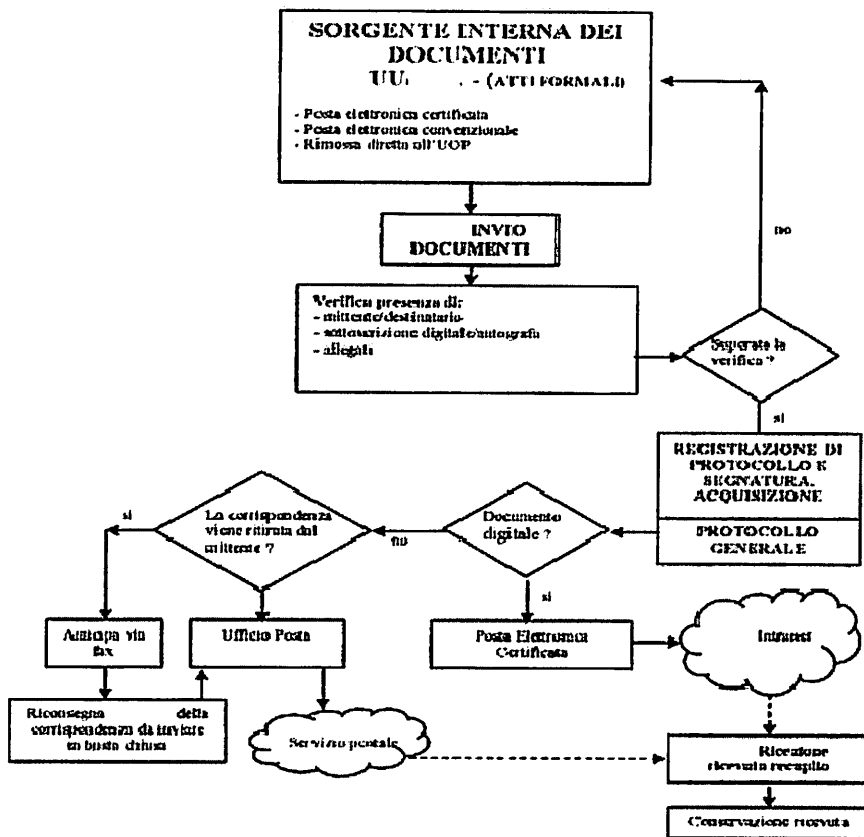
SORGENTE INTERNA DEI DOCUMENTI
UU. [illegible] - (ATTI FORMALI)

- Posta elettronica certificata
- Posta elettronica convenzionale
- Rimessa diretta all'UOP

INVIO DOCUMENTI

Verifica presenza di:
- mittente/destinatario
- sottoscrizione digitale/autografa
- allegati

Superata la verifica ?

no

si

REGISTRAZIONE DI PROTOCOLLO E SEGNATURA, ACQUISIZIONE

PROTOCOLLO GENERALE

Documento digitale ?

no

La corrispondenza viene ritirata dal mittente ?

si

si

Anticipa via fax

Ufficio Posta

Posta Elettronica Certificata

Intranet

Riconsegna della corrispondenza da inviare in busta chiusa

Servizio postale

Ricezione ricevuta recapito

Conservazione ricevuta